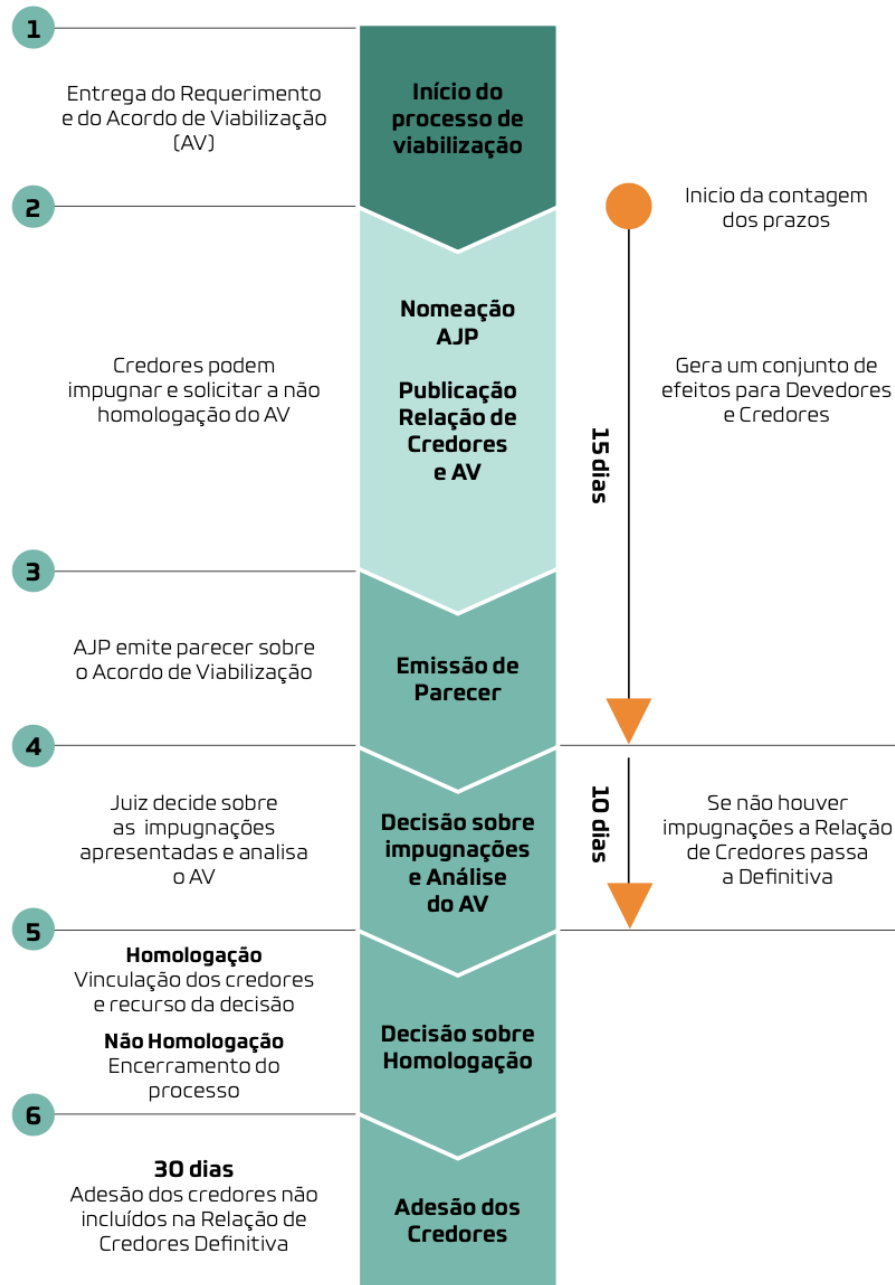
1

Entrega do Requerimento e do Acordo de Viabilização (AV)

Início do processo de viabilização

2

Inicio da contagem dos prazos

Nomeação AJP

Publicação Relação de Credores e AV

Credores podem impugnar e solicitar a não homologação do AV

Gera um conjunto de efeitos para Devedores e Credores

15 dias

3

AJP emite parecer sobre o Acordo de Viabilização

Emissão de Parecer

4

Juiz decide sobre as impugnações apresentadas e analisa o AV

Decisão sobre impugnações e Análise do AV

10 dias

Se não houver impugnações a Relação de Credores passa a Definitiva

5

**Homologação**
Vinculação dos credores e recurso da decisão

**Não Homologação**
Encerramento do processo

Decisão sobre Homologação

6

**30 dias**
Adesão dos credores não incluídos na Relação de Credores Definitiva

Adesão dos Credores